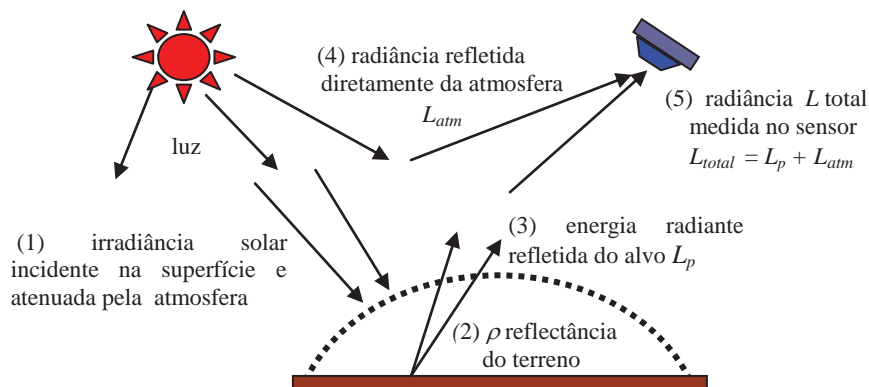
(4) radiância refletida diretamente da atmosfera $L_{atm}$

(5) radiância $L$ total medida no sensor $L_{total} = L_p + L_{atm}$

luz

(1) irradiância solar incidente na superfície e atenuada pela atmosfera

(3) energia radiante refletida do alvo $L_p$

(2) $\rho$ reflectância do terreno